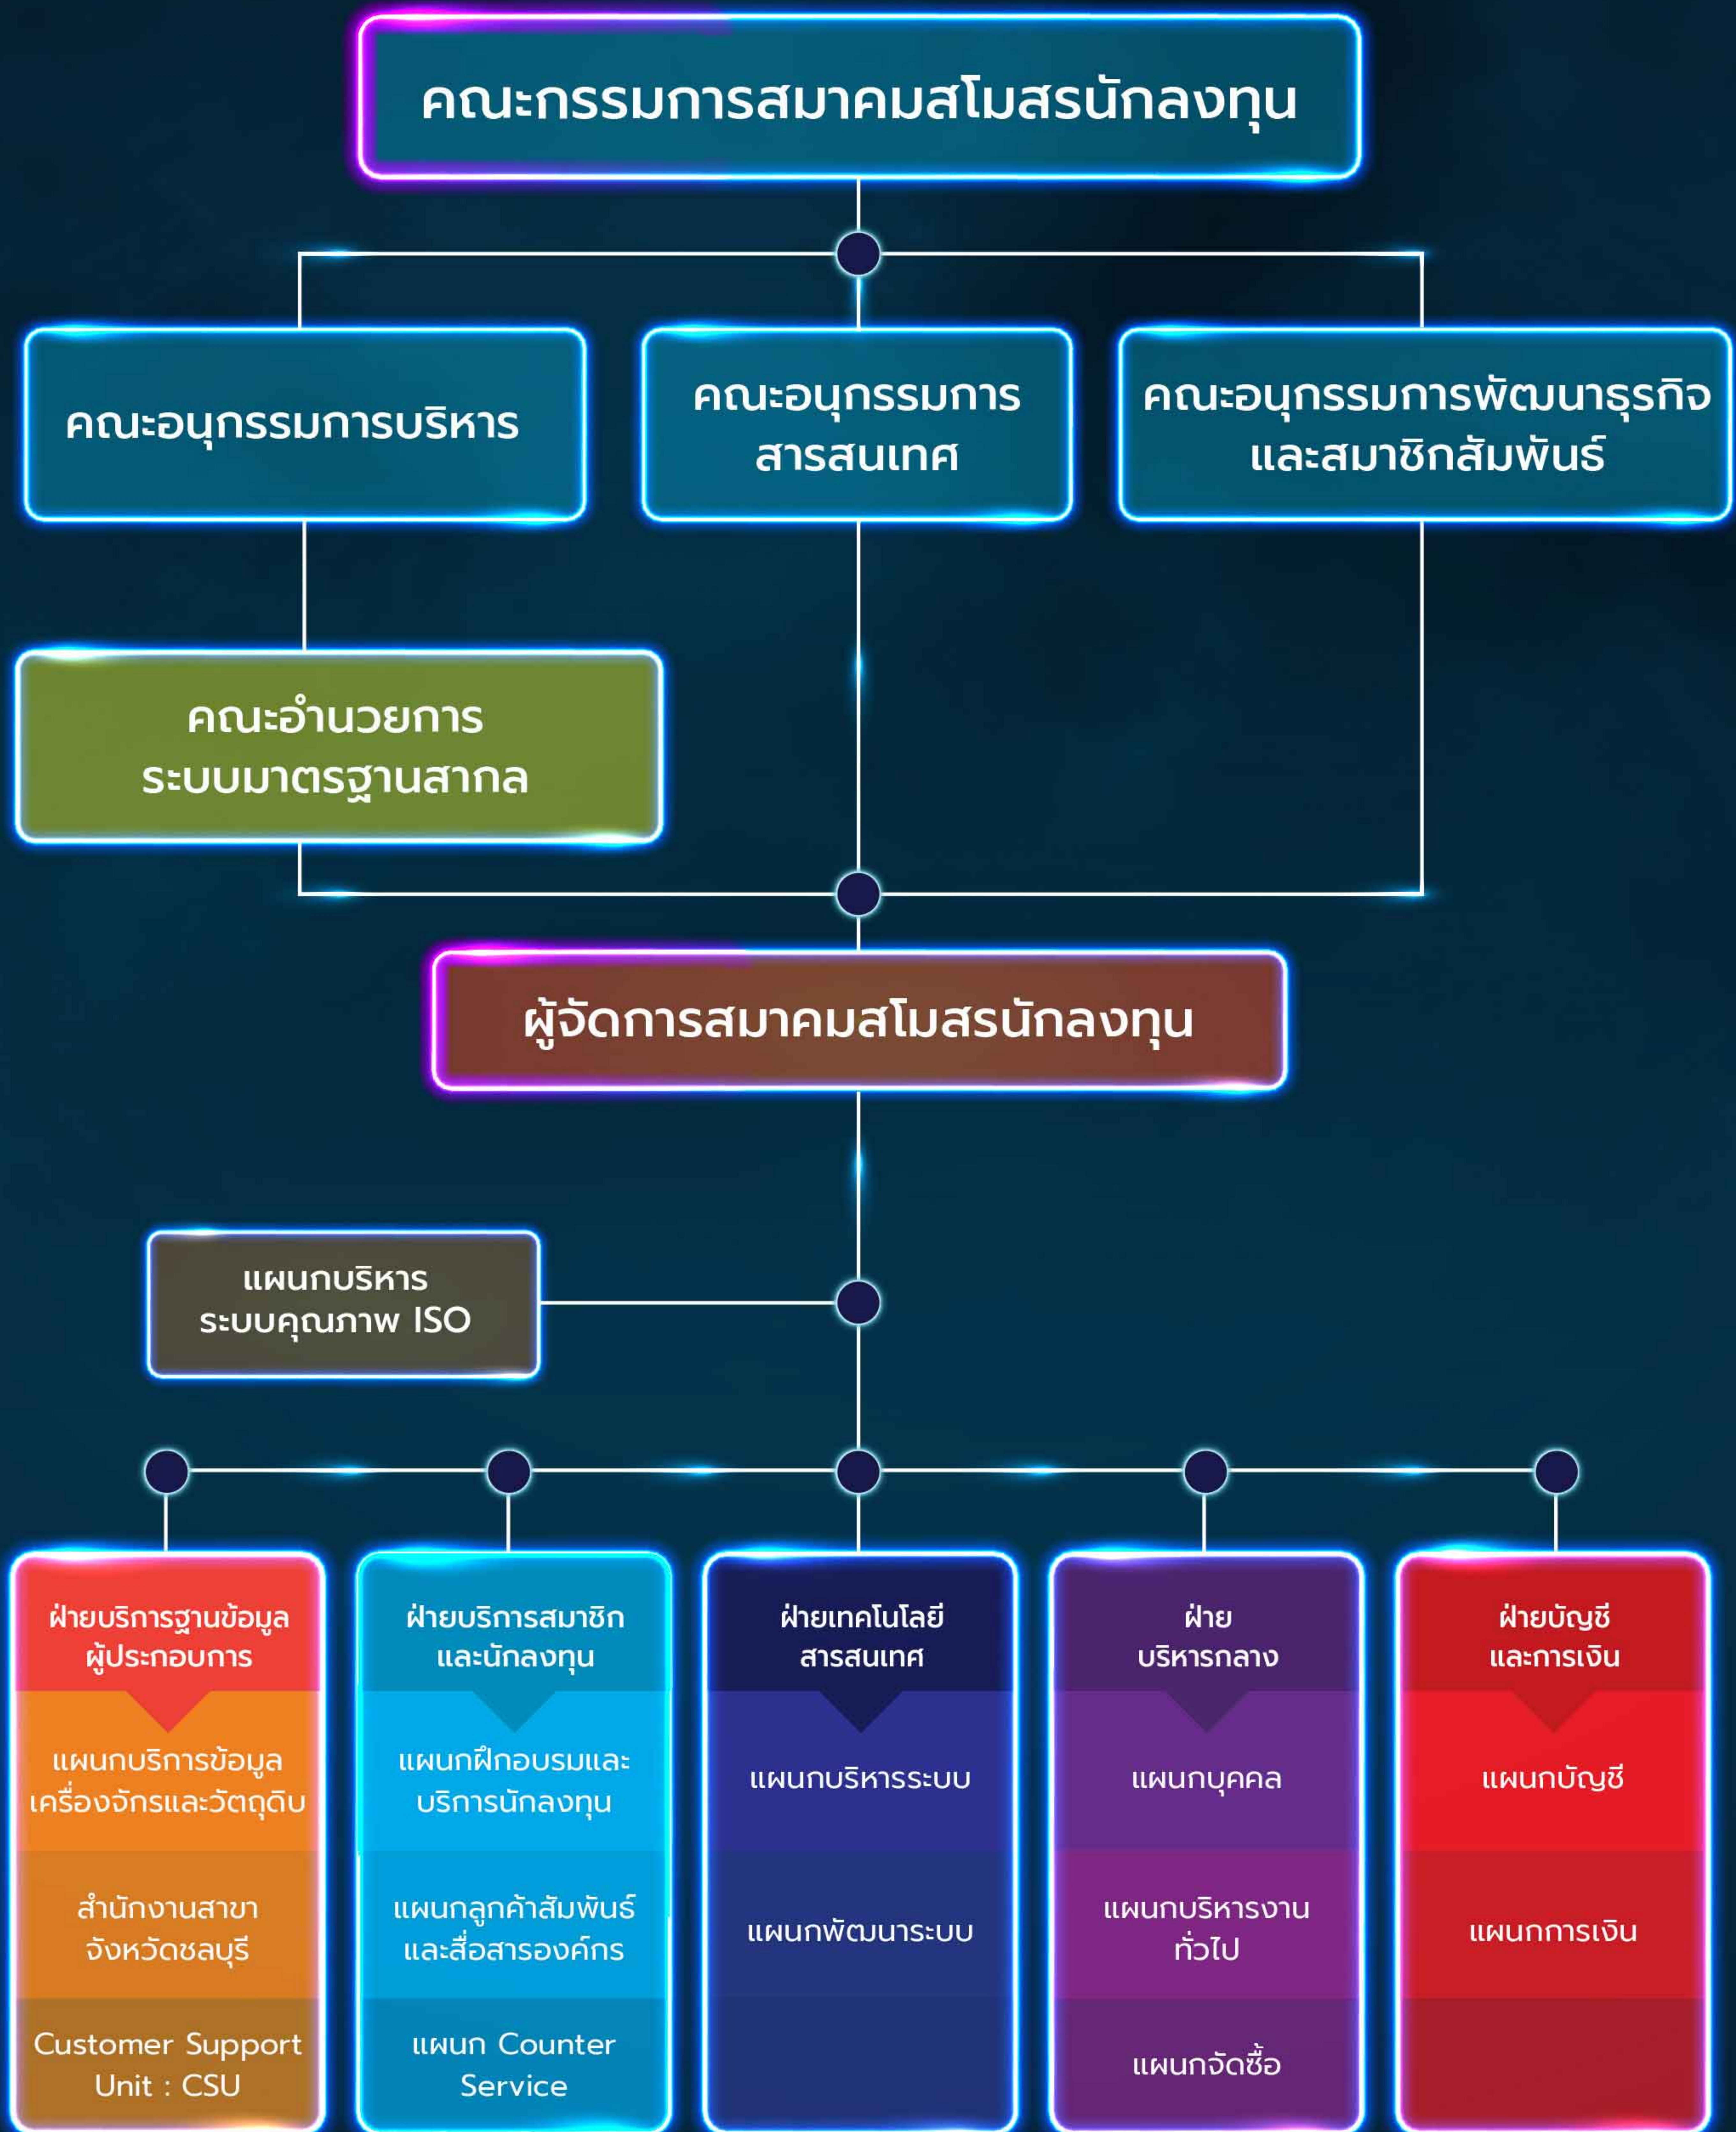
คณะกรรมการสมาคมสโมสรนักลงทุน

คณะอนุกรรมการบริหาร

คณะอนุกรรมการ สารสนเทศ

คณะอนุกรรมการพัฒนาธุรกิจ และสมาชิกสัมพันธ์

คณะอำนวยการ ระบบมาตรฐานสากล

ผู้จัดการสมาคมสโมสรนักลงทุน

แผนกบริหาร ระบบคุณภาพ ISO

ฝ่ายบริการฐานข้อมูล ผู้ประกอบการ

แผนกบริการข้อมูล เครื่องจักรและวัตถุดิบ

สำนักงานสาขา จังหวัดชลบุรี

Customer Support Unit : CSU

ฝ่ายบริการสมาชิก และนักลงทุน

แผนกฝึกอบรมและ บริการนักลงทุน

แผนกลูกค้าสัมพันธ์ และสื่อสารองค์กร

แผนก Counter Service

ฝ่ายเทคโนโลยี สารสนเทศ

แผนกบริหารระบบ

แผนกพัฒนาระบบ

ฝ่าย บริหารกลาง

แผนกบุคคล

แผนกบริหารงาน ทั่วไป

แผนกจัดซื้อ

ฝ่ายบัญชี และการเงิน

แผนกบัญชี

แผนกการเงิน